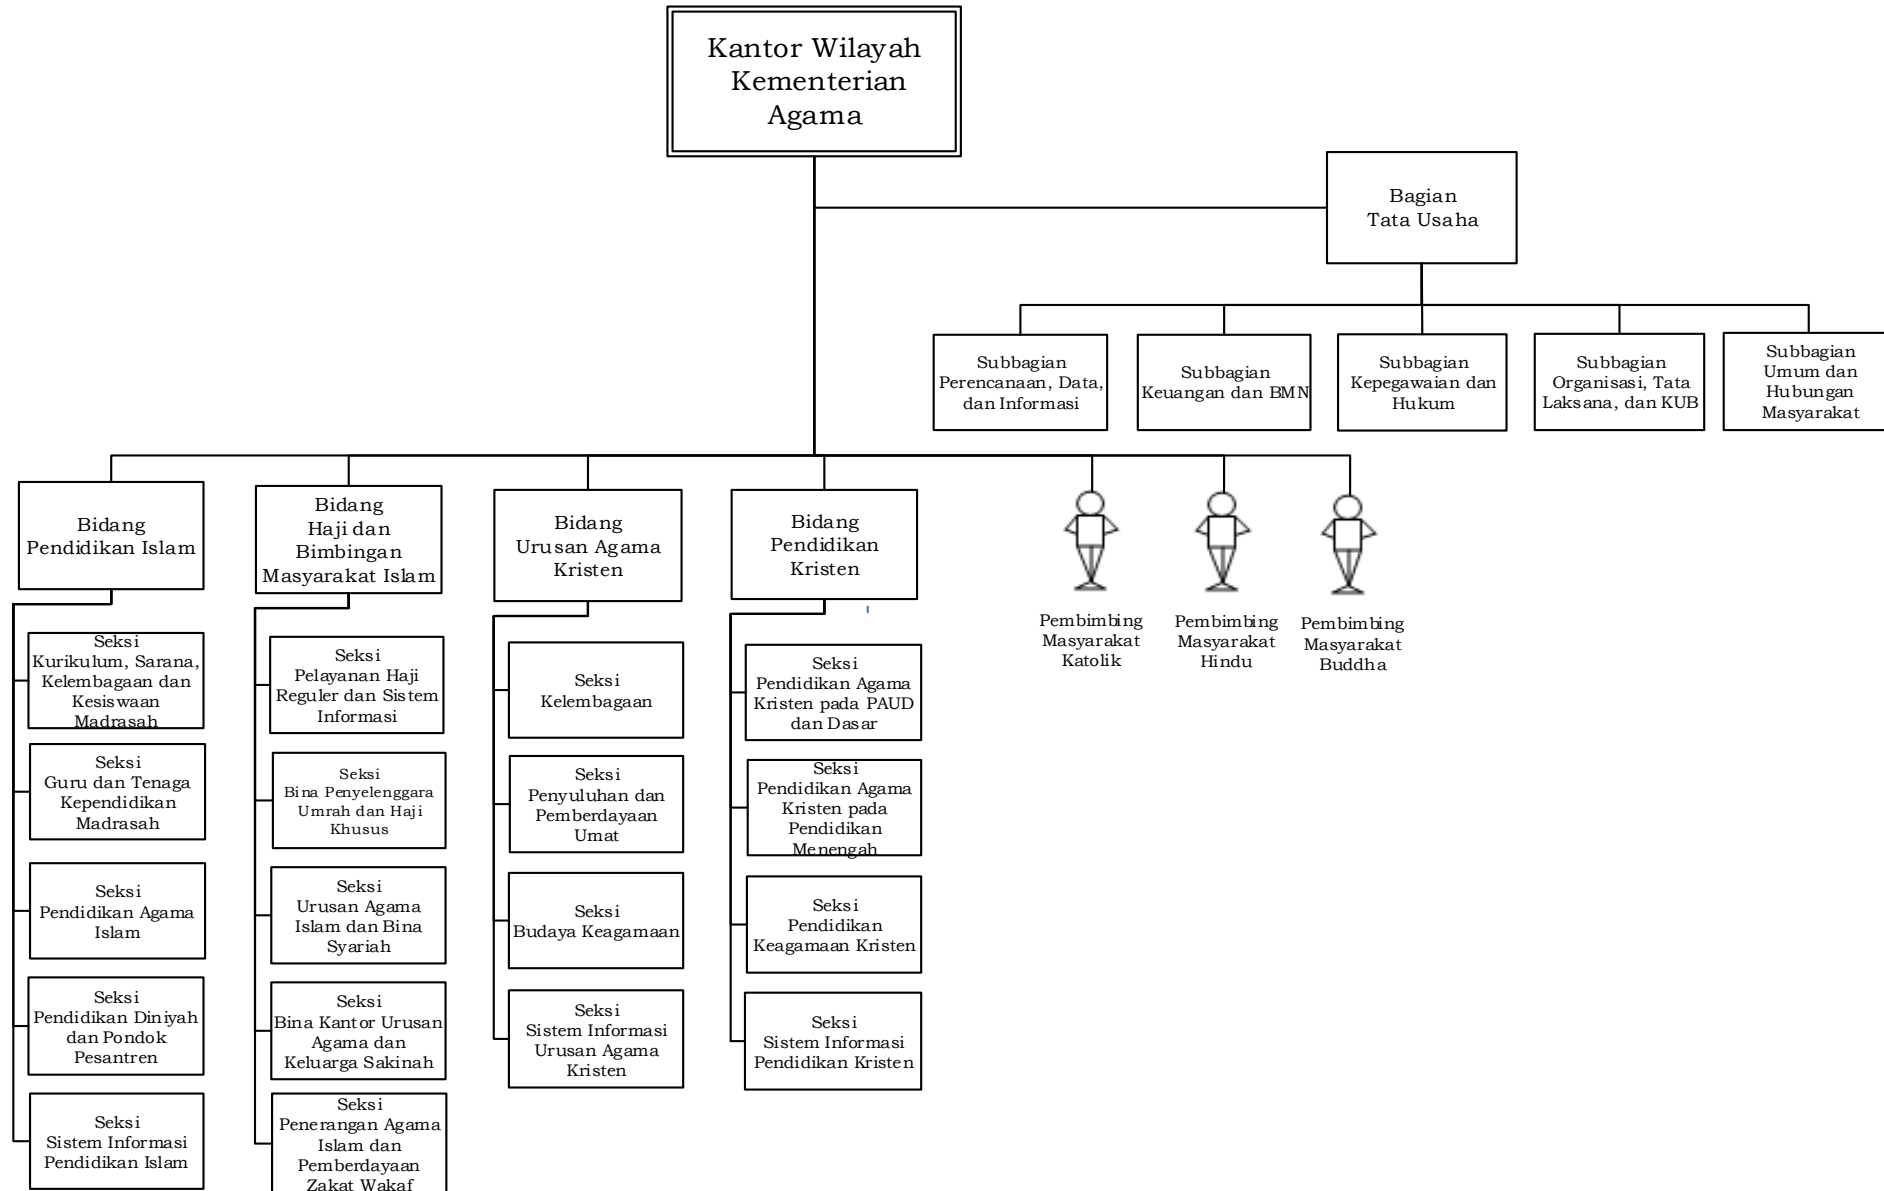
Kantor Wilayah Kementerian Agama

Bagian Tata Usaha

Subbagian Perencanaan, Data, dan Informasi

Subbagian Keuangan dan BMN

Subbagian Kepegawaian dan Hukum

Subbagian Organisasi, Tata Laksana, dan KUB

Subbagian Umum dan Hubungan Masyarakat

Bidang Pendidikan Islam

Seksi Kurikulum, Sarana, Kelembagaan dan Kesiswaan Madrasah

Seksi Guru dan Tenaga Kependidikan Madrasah

Seksi Pendidikan Agama Islam

Seksi Pendidikan Diniyah dan Pondok Pesantren

Seksi Sistem Informasi Pendidikan Islam

Bidang Haji dan Bimbingan Masyarakat Islam

Seksi Pelayanan Haji Reguler dan Sistem Informasi

Seksi Bina Penyelenggara Umrah dan Haji Khusus

Seksi Urusan Agama Islam dan Bina Syariah

Seksi Bina Kantor Urusan Agama dan Keluarga Sakinah

Seksi Penerangan Agama Islam dan Pemberdayaan Zakat Wakaf

Bidang Urusan Agama Kristen

Seksi Kelembagaan

Seksi Penyuluhan dan Pemberdayaan Umat

Seksi Budaya Keagamaan

Seksi Sistem Informasi Urusan Agama Kristen

Bidang Pendidikan Kristen

Seksi Pendidikan Agama Kristen pada PAUD dan Dasar

Seksi Pendidikan Agama Kristen pada Pendidikan Menengah

Seksi Pendidikan Keagamaan Kristen

Seksi Sistem Informasi Pendidikan Kristen

Pembimbing Masyarakat Katolik

Pembimbing Masyarakat Hindu

Pembimbing Masyarakat Buddha